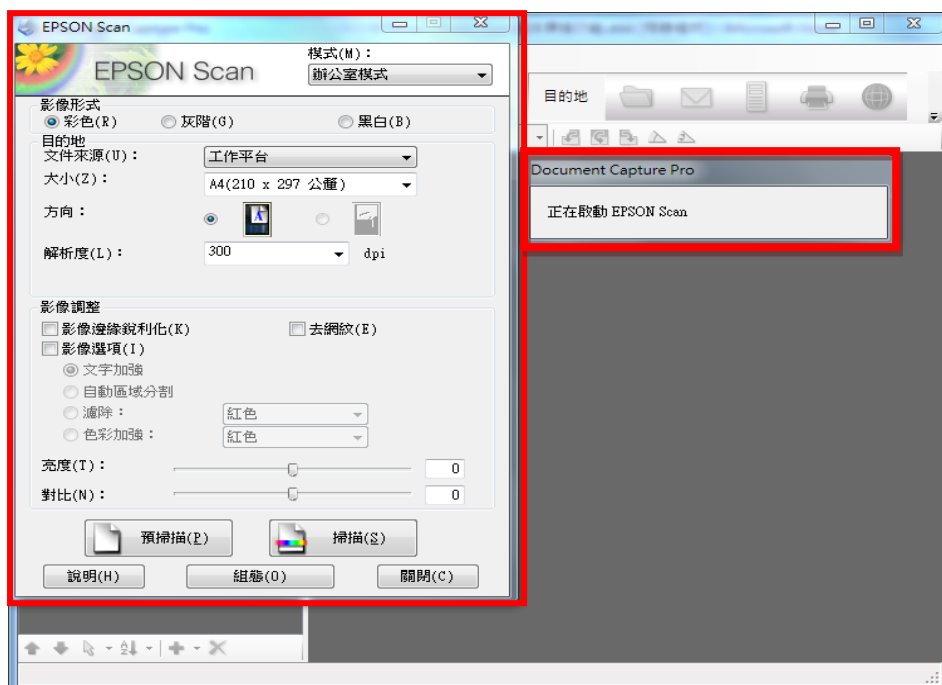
EPSON Scan

EPSON Scan

模式(M)：

辦公室模式

影像形式

彩色(R)

灰階(G)

黑白(B)

目的地

文件來源(U)：

工作平台

大小(Z)：

A4(210 x 297 公釐)

方向：

解析度(L)：

300

dpi

影像調整

影像邊緣銳利化(K)

去網紋(E)

影像選項(I)

文字加強

自動區域分割

濾除：

紅色

色彩加強：

紅色

亮度(T)：

0

對比(N)：

0

預掃描(P)

掃描(S)

說明(H)

組態(O)

關閉(C)

目的地

Document Capture Pro

正在啟動 EPSON Scan